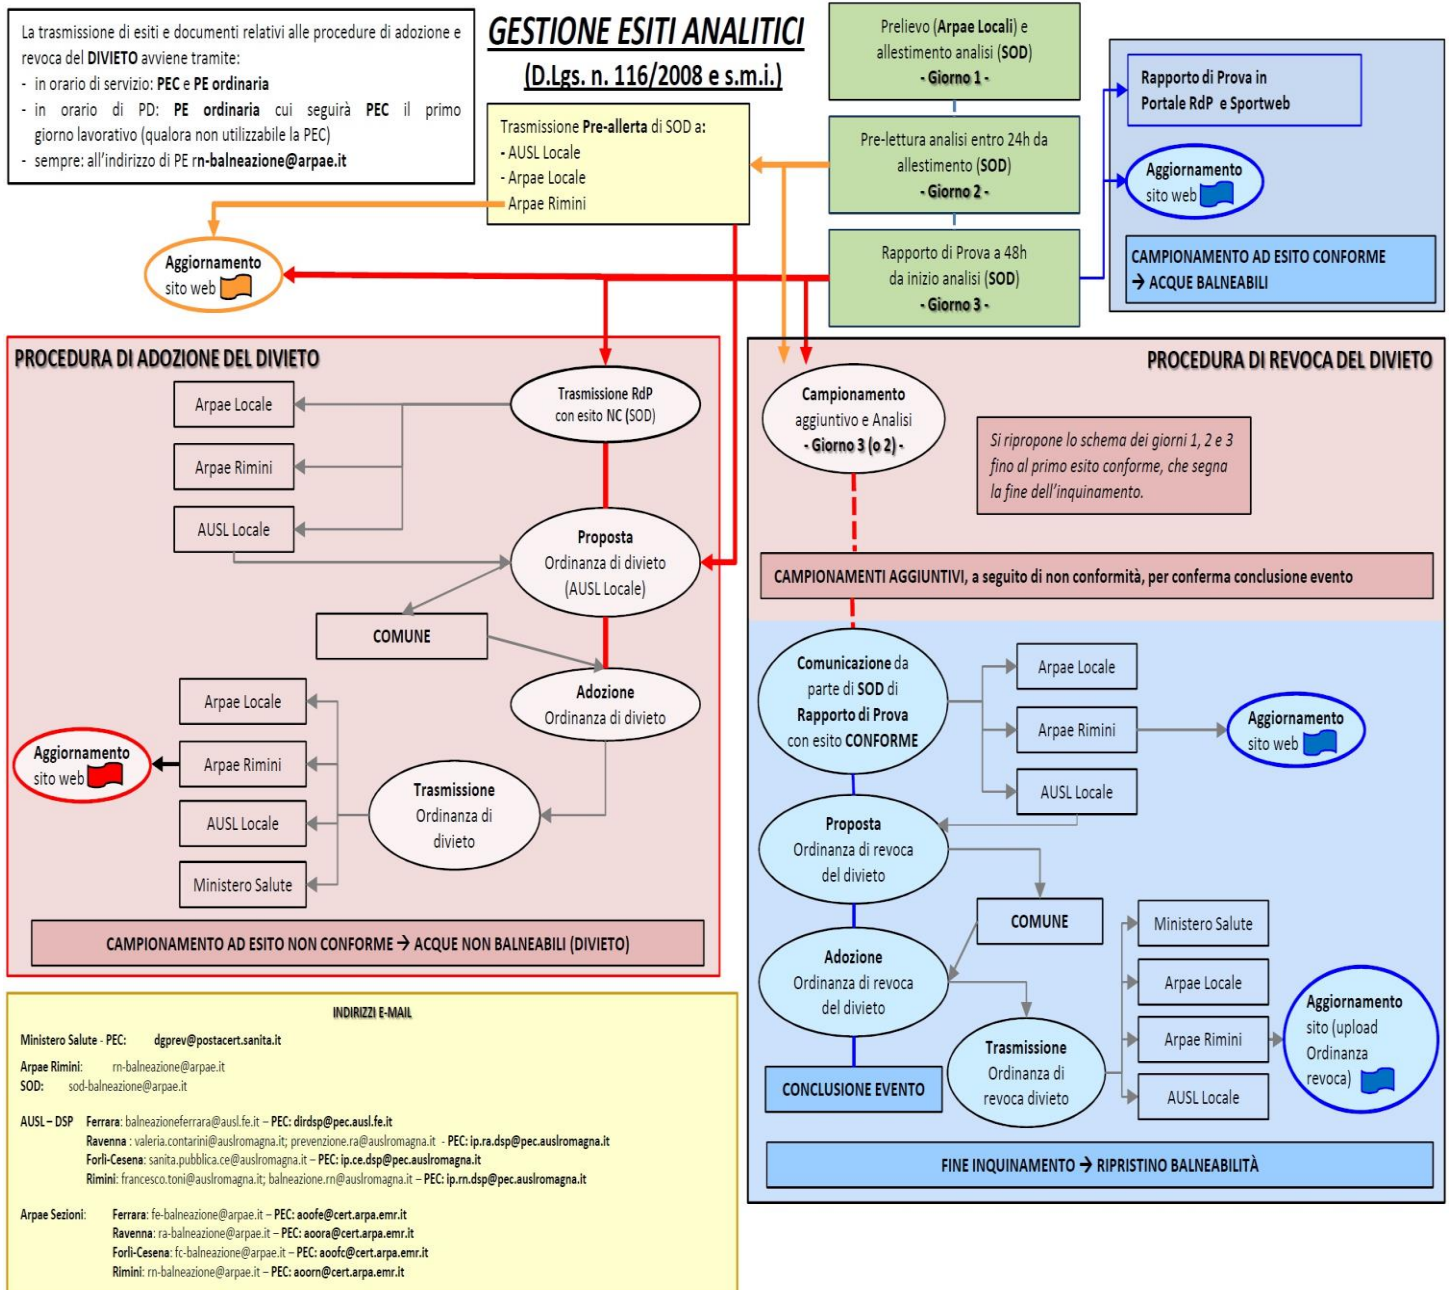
La trasmissione di esiti e documenti relativi alle procedure di adozione e revoca del DIVIETO avviene tramite:
- in orario di servizio: PEC e PE ordinaria
- in orario di PD: PE ordinaria cui seguirà PEC il primo giorno lavorativo (qualora non utilizzabile la PEC)
- sempre: all'indirizzo di PE rn-balneazione@arpae.it

GESTIONE ESITI ANALITICI
(D.Lgs. n. 116/2008 e s.m.i.)

Trasmissione Pre-allerta di SOD a:
- AUSL Locale
- Arpae Locale
- Arpae Rimini

Prelievo (Arpae Locali) e allestimento analisi (SOD)
- Giorno 1 -

Pre-lettura analisi entro 24h da allestimento (SOD)
- Giorno 2 -

Rapporto di Prova a 48h da inizio analisi (SOD)
- Giorno 3 -

Rapporto di Prova in Portale RdP e Sportweb

Aggiornamento sito web

CAMPIONAMENTO AD ESITO CONFORME → ACQUE BALNEABILI

Aggiornamento sito web

PROCEDURA DI ADOZIONE DEL DIVIETO

Arpae Locale
Arpae Rimini
AUSL Locale

Trasmissione RdP con esito NC (SOD)

Proposta Ordinanza di divieto (AUSL Locale)

COMUNE

Adozione Ordinanza di divieto

Arpae Locale
Arpae Rimini
AUSL Locale
Ministero Salute

Aggiornamento sito web

Trasmissione Ordinanza di divieto

CAMPIONAMENTO AD ESITO NON CONFORME → ACQUE NON BALNEABILI (DIVIETO)

PROCEDURA DI REVOCA DEL DIVIETO

Campionamento aggiuntivo e Analisi
- Giorno 3 (o 2) -

Si ripropone lo schema dei giorni 1, 2 e 3 fino al primo esito conforme, che segna la fine dell'inquinamento.

CAMPIONAMENTI AGGIUNTIVI, a seguito di non conformità, per conferma conclusione evento

Comunicazione da parte di SOD di Rapporto di Prova con esito CONFORME

Arpae Locale
Arpae Rimini
AUSL Locale

Aggiornamento sito web

Proposta Ordinanza di revoca del divieto

COMUNE

Adozione Ordinanza di revoca del divieto

Ministero Salute
Arpae Locale
Arpae Rimini
AUSL Locale

Aggiornamento sito (upload Ordinanza revoca)

Trasmissione Ordinanza di revoca divieto

CONCLUSIONE EVENTO

FINE INQUINAMENTO → RIPRISTINO BALNEABILITÀ

INDIRIZZI E-MAIL

Ministero Salute - PEC: dgprev@postacert.sanita.it

Arpae Rimini: rn-balneazione@arpae.it
SOD: sod-balneazione@arpae.it

AUSL – DSP Ferrara: balneazioneferrara@ausl.fe.it – PEC: dirdsp@pec.ausl.fe.it
Ravenna : valeria.contarini@auslromagna.it; prevenzione.ra@auslromagna.it - PEC: ip.ra.dsp@pec.auslromagna.it
Forlì-Cesena: sanita.pubblica.ce@auslromagna.it – PEC: ip.ce.dsp@pec.auslromagna.it
Rimini: francesco.toni@auslromagna.it; balneazione.rn@auslromagna.it – PEC: ip.rn.dsp@pec.auslromagna.it

Arpae Sezioni: Ferrara: fe-balneazione@arpae.it – PEC: aoofe@cert.arpa.emr.it
Ravenna: ra-balneazione@arpae.it – PEC: aoora@cert.arpa.emr.it
Forlì-Cesena: fc-balneazione@arpae.it – PEC: aoofc@cert.arpa.emr.it
Rimini: rn-balneazione@arpae.it – PEC: aoorn@cert.arpa.emr.it